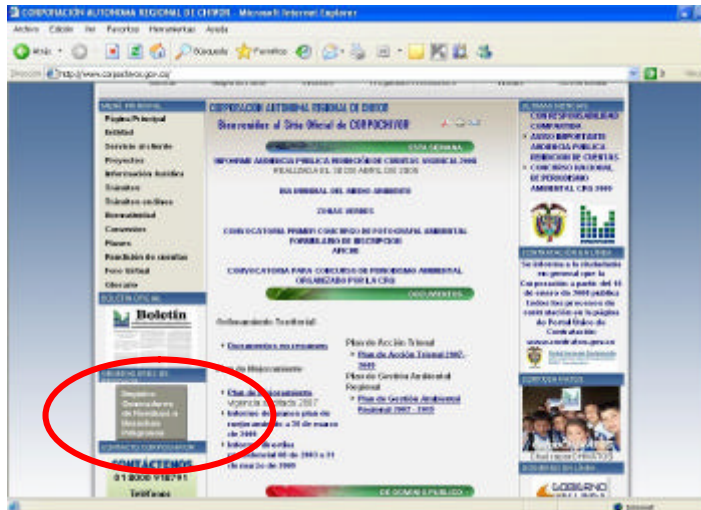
CORPORACION AUTONOMA REGIONAL DE CHIVOR - Microsoft Internet Explorer

Archivo Edición Ver Favoritos Herramientas Ayuda

Atrás Búsqueda Favoritos

Dirección http://www.corpochivor.gov.co/

MENU PRINCIPAL
Página Principal
Entidad
Servicio al cliente
Proyectos
Información Jurídica
Trámites
Trámites en línea
Normatividad
Convenios
Planes
Rendición de cuentas
Foro Virtual
Glosario

BOLETIN OFICIAL
Boletín

Despacho Desarrollo Ambiental Integral

CONTACTO CORPORATIVO
CONTÁCTENOS
01 8000 918791
Teléfono

CORPORACION AUTONOMA REGIONAL DE CHIVOR
Bienvenidos al Sitio Oficial de CORPOCHIVOR

ESTA SEMANA
INFORME AUDIENCIA PUBLICA RENDICION DE CUENTAS VIGENCIA 2008
REALIZADA EL 18 DE ABRIL DE 2009

DIA MUNDIAL DEL MEDIO AMBIENTE

ZONAS VERDES

CONVOCATORIA PRIMER CONCURSO DE FOTOGRAFIA AMBIENTAL
FORMULARIO DE INSCRIPCION
AFICHE

CONVOCATORIA PARA CONCURSO DE PERIODISMO AMBIENTAL ORGANIZADO POR LA CRQ

DOCUMENTOS

Ordenamiento Territorial
• Documentos en resumen
Plan de Mejoramiento
• Plan de Mejoramiento Vigencia Auditada 2007
• Informe de avances plan de mejoramiento a 30 de marzo de 2009
• Informe ejecutivo cuatrimestral 06 de 2008 a 31 de marzo de 2009

Plan de Acción Trienal
• Plan de Acción Trienal 2007-2009
Plan de Gestión Ambiental Regional
• Plan de Gestión Ambiental Regional 2007 - 2019

DE DOMINIO PUBLICO

ULTIMAS NOTICIAS
CON RESPONSABILIDAD COMPARTIDA
• AVISO IMPORTANTE AUDIENCIA PUBLICA RENDICION DE CUENTAS
• CONCURSO NACIONAL DE PERIODISMO AMBIENTAL CRQ 2009

CONTRATACION EN LINEA
Se informa a la ciudadanía en general que la Corporación a partir del 15 de enero de 2009 publica todos los procesos de contratación en la página del Portal Único de Contratación www.contratos.gov.co

GOBIERNO EN LINEA
GOBIERNO

Internet